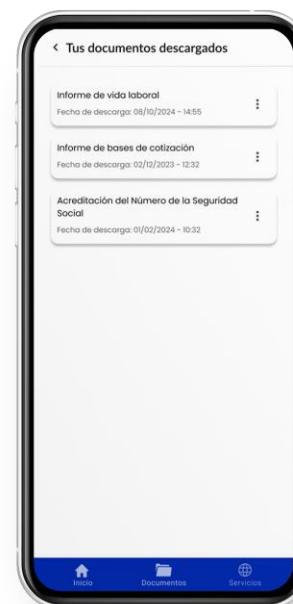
< Tus documentos descargados

Informe de vida laboral
Fecha de descarga: 08/10/2024 - 14:55

Informe de bases de cotización
Fecha de descarga: 02/12/2023 - 12:32

Acreditación del Número de la Seguridad Social
Fecha de descarga: 01/02/2024 - 10:32

Inicio
Documentos
Servicios